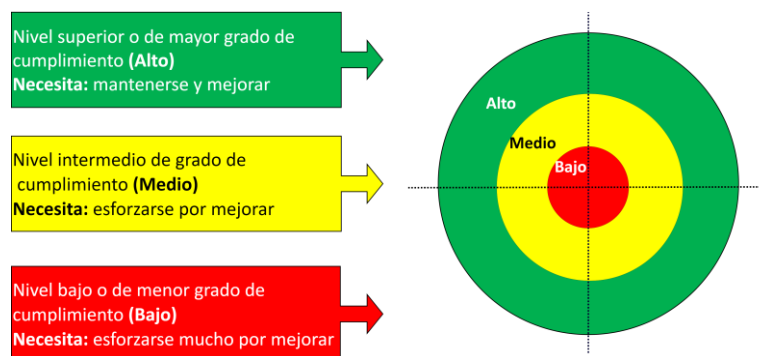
Nivel superior o de mayor grado de cumplimiento **(Alto)**
**Necesita:** mantenerse y mejorar

Nivel intermedio de grado de cumplimiento **(Medio)**
**Necesita:** esforzarse por mejorar

Nivel bajo o de menor grado de cumplimiento **(Bajo)**
**Necesita:** esforzarse mucho por mejorar

Alto

Medio

Bajo